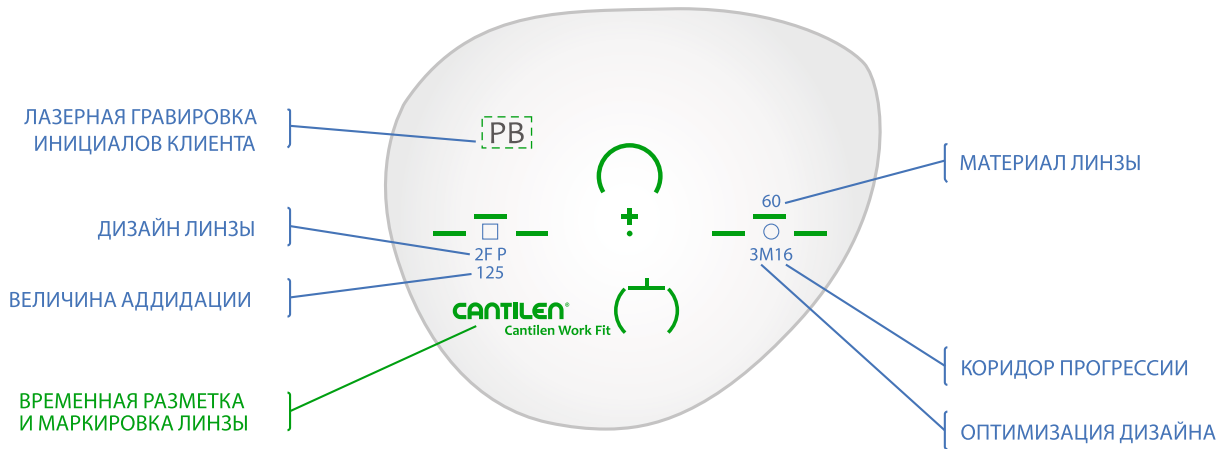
ЛАЗЕРНАЯ ГРАВИРОВКА ИНИЦИАЛОВ КЛИЕНТА

PB

МАТЕРИАЛ ЛИНЗЫ

60

ДИЗАЙН ЛИНЗЫ

2F P

3M16

125

ВЕЛИЧИНА АДДИДАЦИИ

CANTILEN®
Cantilen Work Fit

КОРИДОР ПРОГРЕССИИ

ВРЕМЕННАЯ РАЗМЕТКА И МАРКИРОВКА ЛИНЗЫ

ОПТИМИЗАЦИЯ ДИЗАЙНА